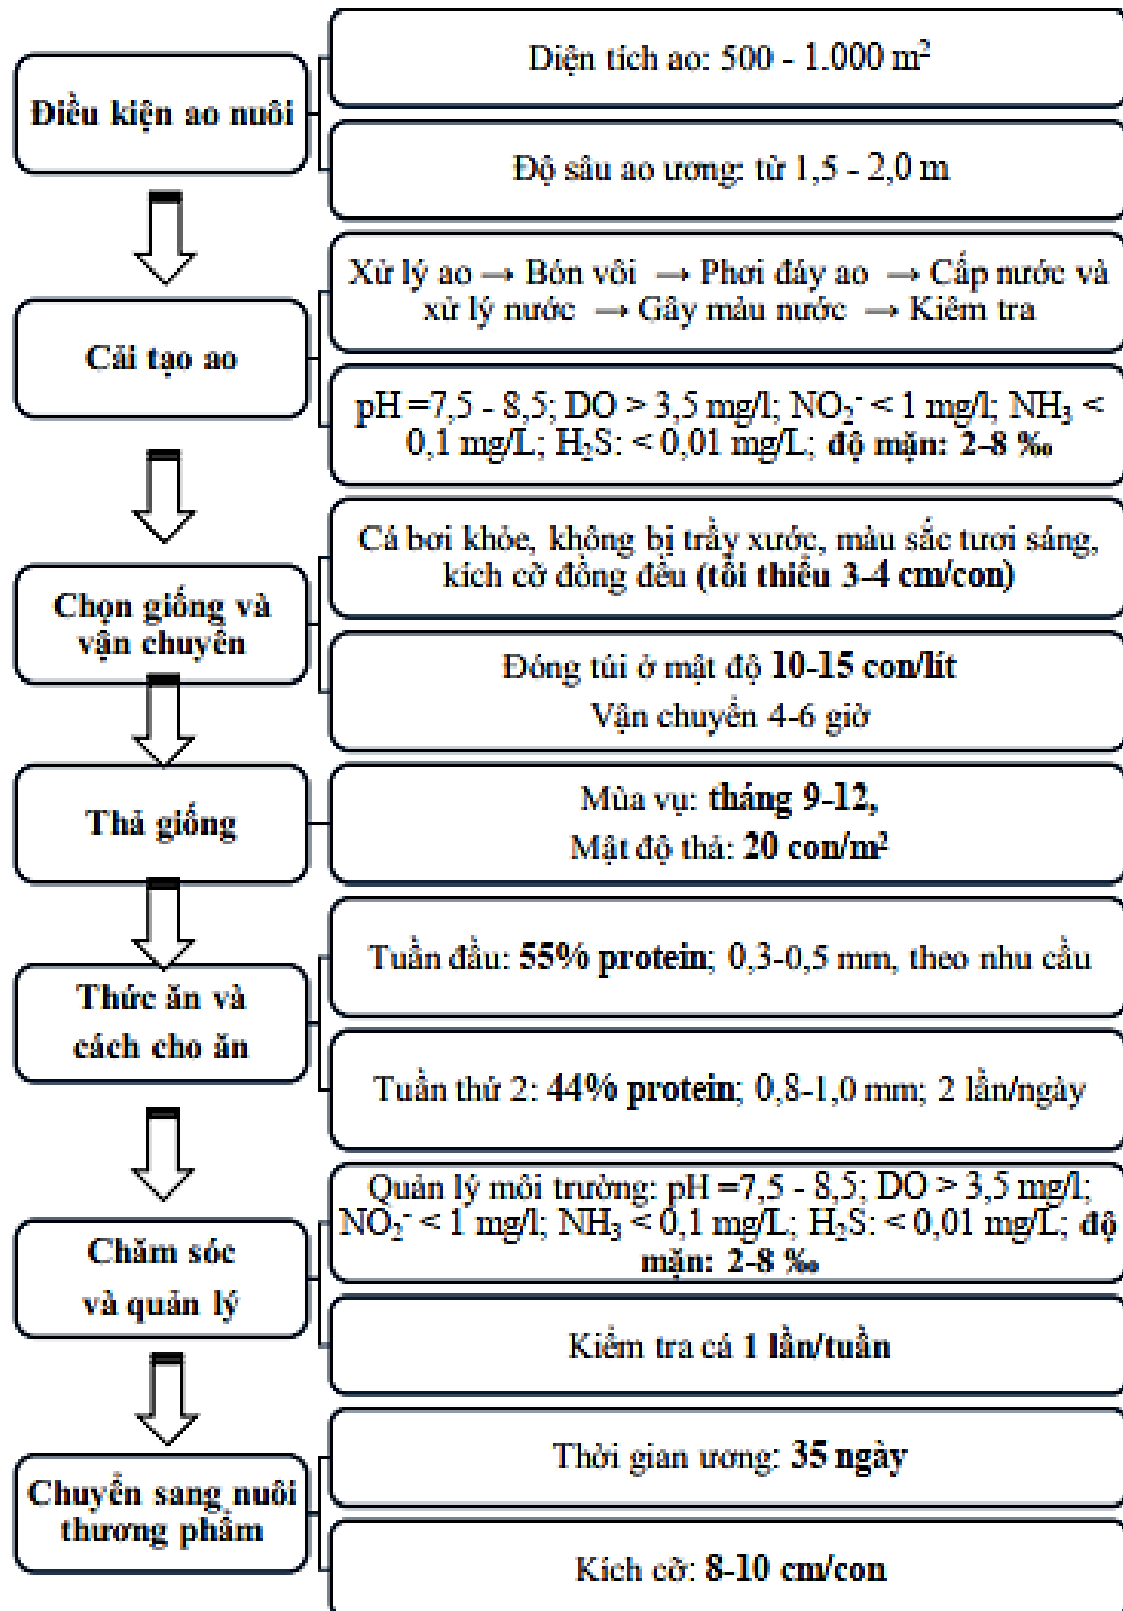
Điều kiện ao nuôi

Diện tích ao: 500 - 1.000 m$^2$

Độ sâu ao ương: từ 1,5 - 2,0 m

Cải tạo ao

Xử lý ao → Bón vôi → Phơi đáy ao → Cấp nước và xử lý nước → Gây màu nước → Kiểm tra

pH =7,5 - 8,5; DO > 3,5 mg/l; $NO_2^-$ < 1 mg/l; $NH_3$ < 0,1 mg/L; $H_2S$: < 0,01 mg/L; độ mặn: 2-8 ‰

Chọn giống và vận chuyển

Cá bơi khỏe, không bị trầy xước, màu sắc tươi sáng, kích cỡ đồng đều (tối thiểu 3-4 cm/con)

Đóng túi ở mật độ 10-15 con/lít
Vận chuyển 4-6 giờ

Thả giống

Mùa vụ: tháng 9-12,
Mật độ thả: 20 con/m$^2$

Thức ăn và cách cho ăn

Tuần đầu: 55% protein; 0,3-0,5 mm, theo nhu cầu

Tuần thứ 2: 44% protein; 0,8-1,0 mm; 2 lần/ngày

Chăm sóc và quản lý

Quản lý môi trường: pH =7,5 - 8,5; DO > 3,5 mg/l; $NO_2^-$ < 1 mg/l; $NH_3$ < 0,1 mg/L; $H_2S$: < 0,01 mg/L; độ mặn: 2-8 ‰

Kiểm tra cá 1 lần/tuần

Chuyển sang nuôi thương phẩm

Thời gian ương: 35 ngày

Kích cỡ: 8-10 cm/con